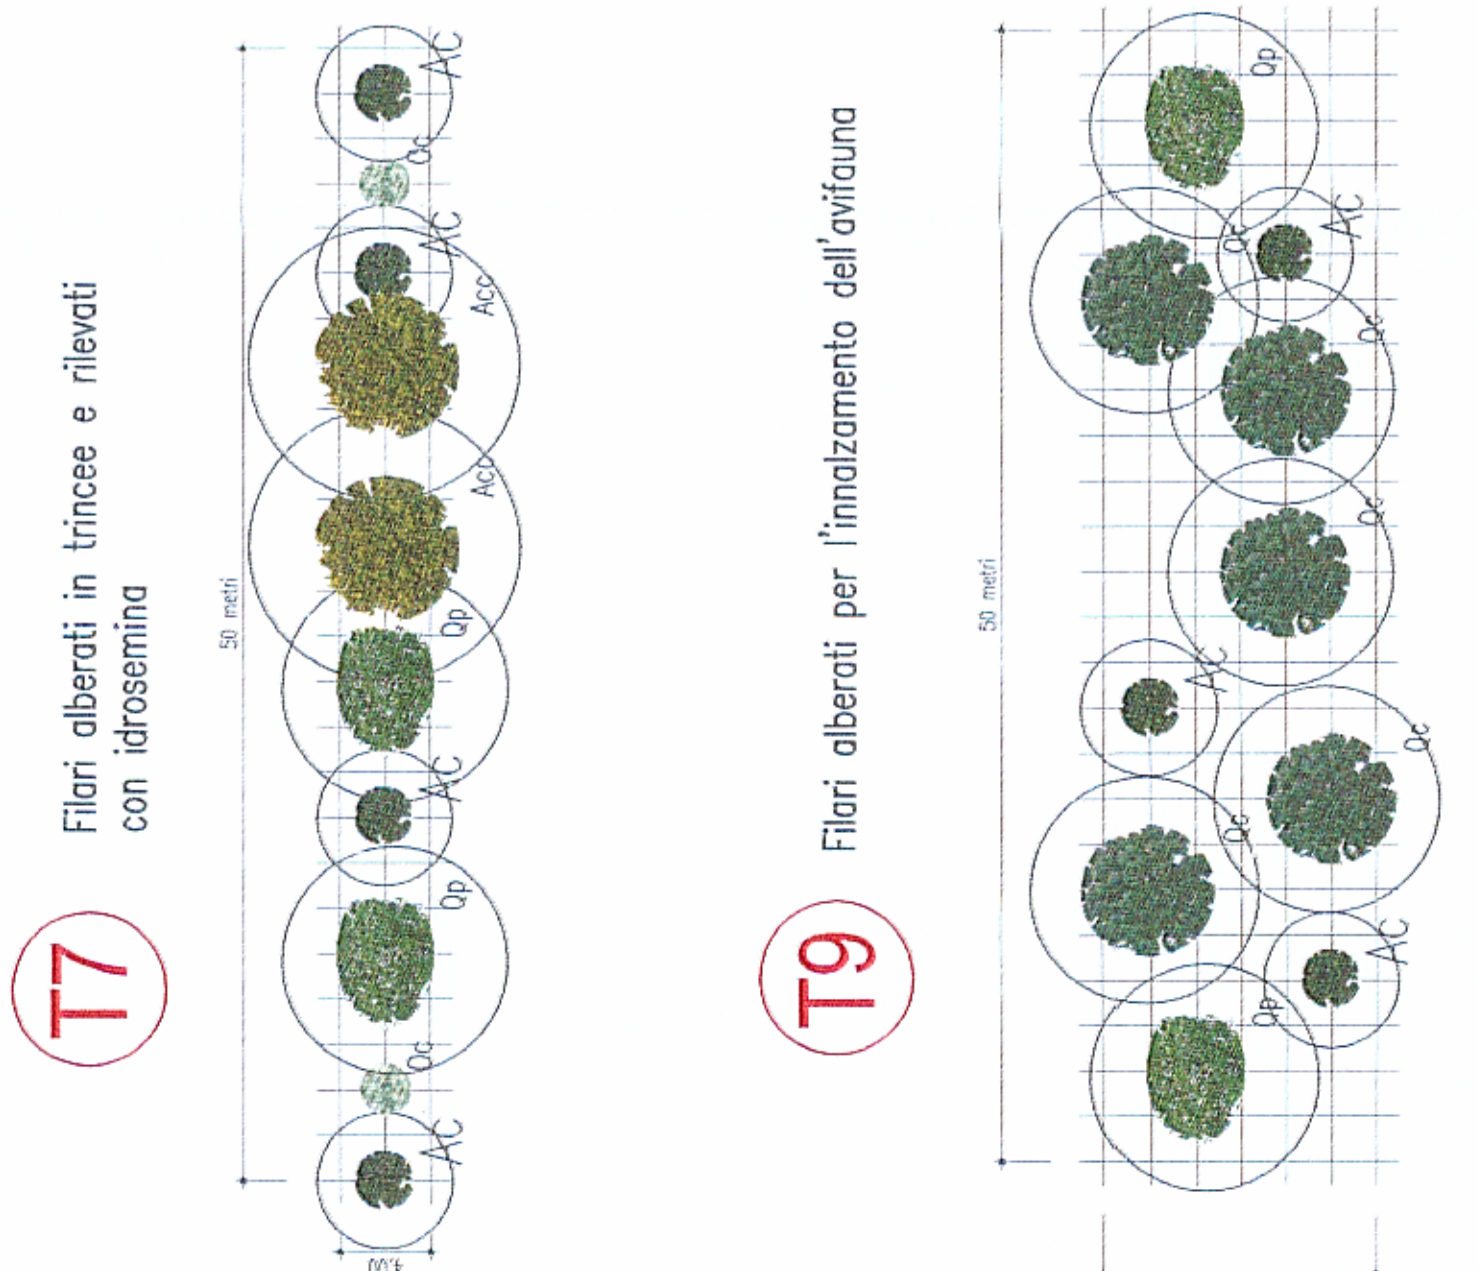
T7

Filari alberati in trincee e rilevati con idrosemina

50 metri

AC
Qc
Qp
AC
Qp
Acc
Acc
AC
Qc
AC

4,00

T9

Filari alberati per l'innalzamento dell'avifauna

50 metri

Qp
AC
Qc
Qc
Qc
AC
Qc
Qc
AC
Qp